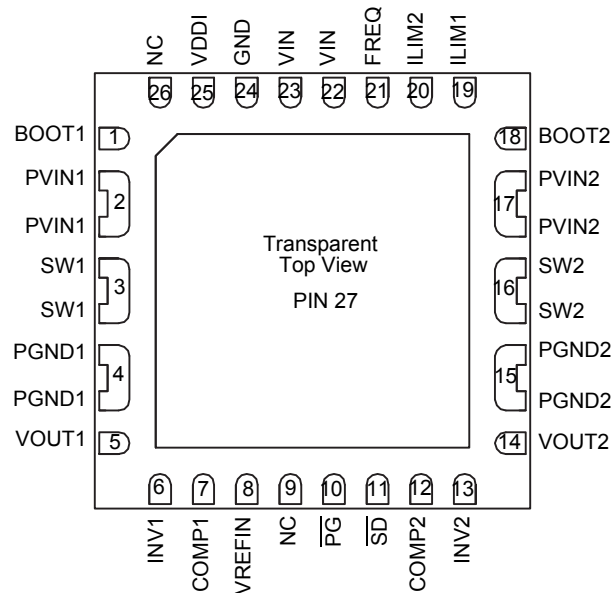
NC VDDI GND VIN VIN FREQ ILIM2 ILIM1

26 25 24 23 22 21 20 19

BOOT1 1

PVIN1

2

PVIN1

SW1

3

SW1

PGND1

4

PGND1

VOUT1 5

18 BOOT2

PVIN2

17

PVIN2

SW2

16

SW2

PGND2

15

PGND2

14 VOUT2

Transparent
Top View

PIN 27

6 7 8 9 10 11 12 13

INV1 COMP1 VREFIN NC $\overline{PG}$ $\overline{SD}$ COMP2 INV2